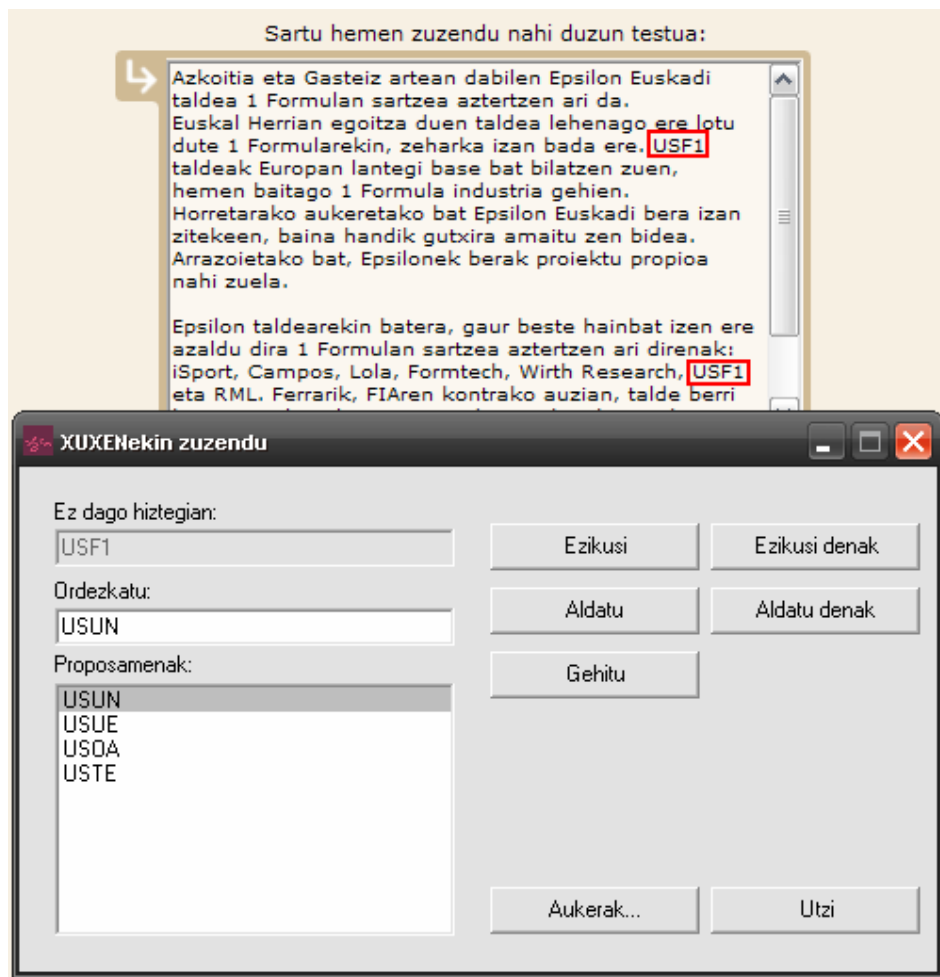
Sartu hemen zuzendu nahi duzun testua:

Azkoitia eta Gasteiz artean dabilen Epsilon Euskadi taldea 1 Formulan sartzea aztertzen ari da.
Euskal Herrian egoitza duen taldea lehenago ere lotu dute 1 Formularekin, zeharka izan bada ere. USF1 taldeak Europan lantegi base bat bilatzen zuen, hemen baitago 1 Formula industria gehien. Horretarako aukeretako bat Epsilon Euskadi bera izan zitekeen, baina handik gutxira amaitu zen bidea. Arrazoietako bat, Epsilonek berak proiektu propioa nahi zuela.

Epsilon taldearekin batera, gaur beste hainbat izen ere azaldu dira 1 Formulan sartzea aztertzen ari direnak: iSport, Campos, Lola, Formtech, Wirth Research, USF1 eta RML. Ferrarik, FIAren kontrako auzian, talde berri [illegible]

XUXENekin zuzendu

Ez dago hiztegian:
USF1
Ordezkatu:
USUN
Proposamenak:
USUN
USUE
USOA
USTE

Ezikusi
Ezikusi denak
Aldatu
Aldatu denak
Gehitu
Aukerak...
Utzi